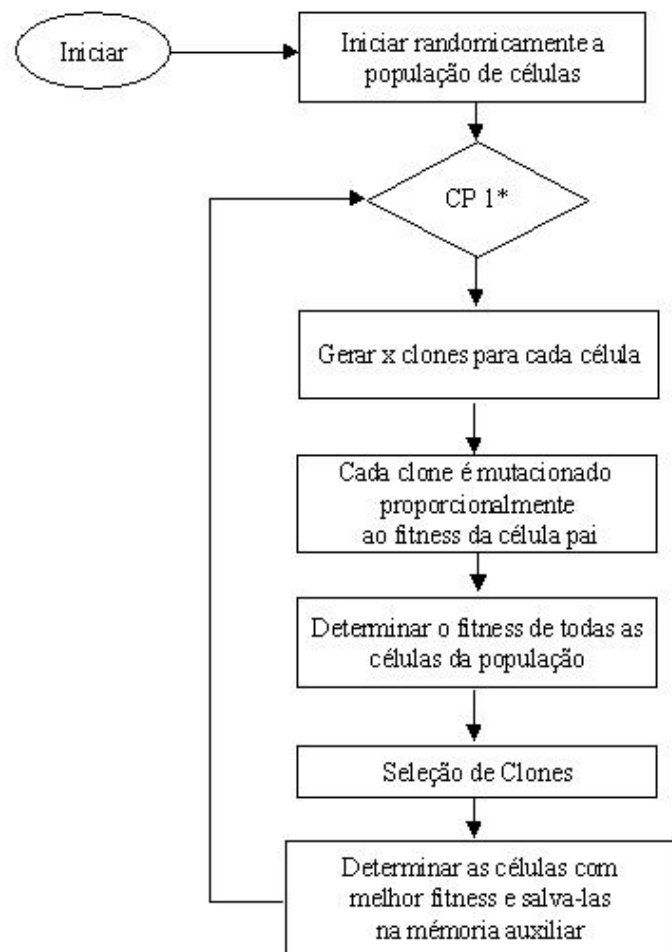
Iniciar

Iniciar randomicamente a população de células

CP 1*

Gerar x clones para cada célula

Cada clone é mutacionado proporcionalmente ao fitness da célula pai

Determinar o fitness de todas as células da população

Seleção de Clones

Determinar as células com melhor fitness e salva-las na mémoria auxiliar